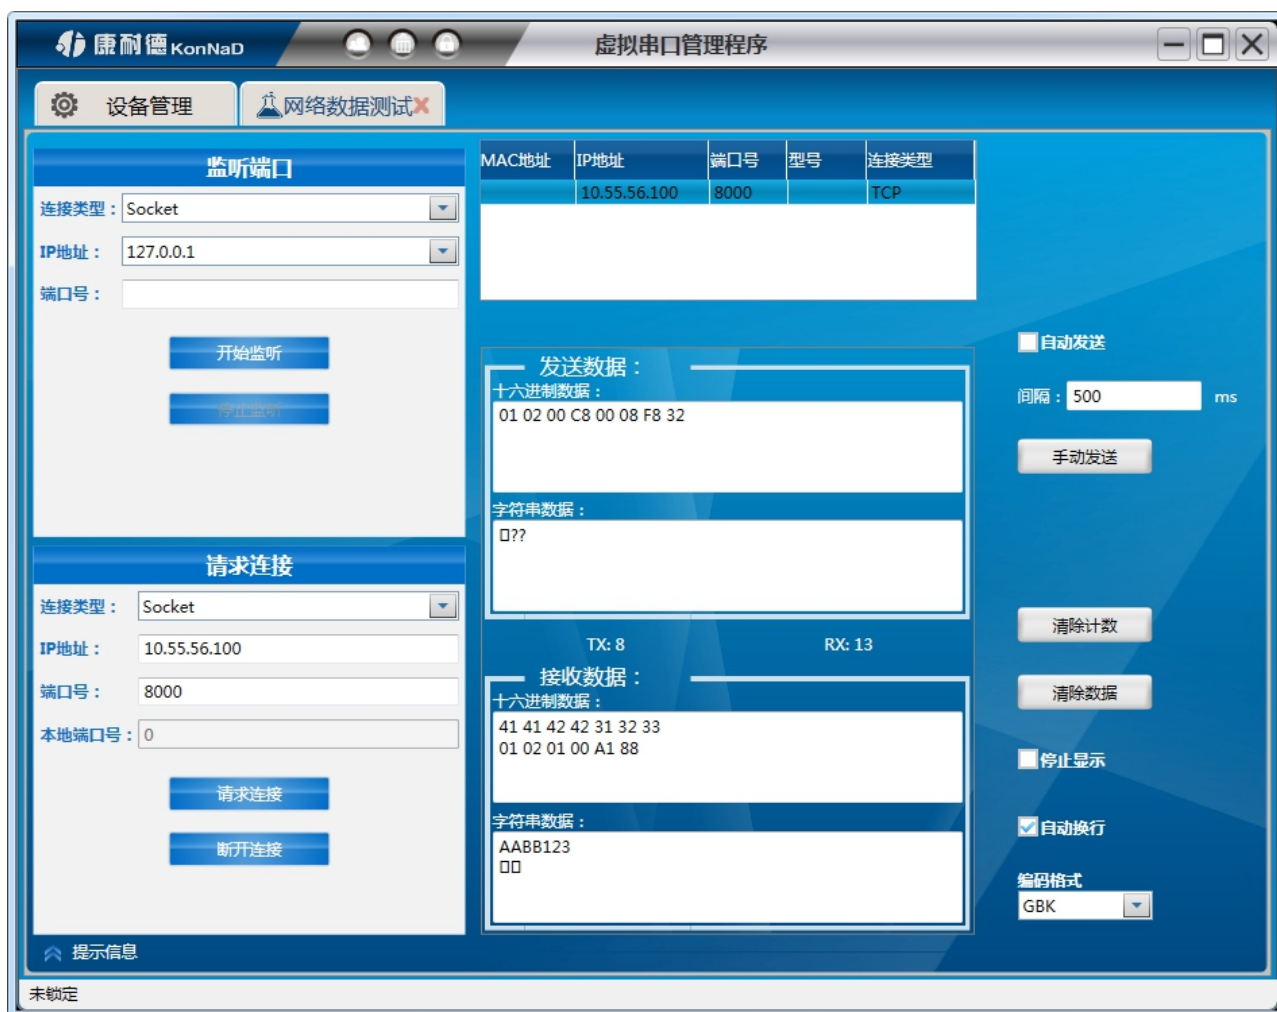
康耐德 KonNaD

虚拟串口管理程序

设备管理

网络数据测试

监听端口

连接类型： Socket

IP地址： 127.0.0.1

端口号：

开始监听

停止监听

请求连接

连接类型： Socket

IP地址： 10.55.56.100

端口号： 8000

本地端口号： 0

请求连接

断开连接

提示信息

| MAC地址 | IP地址 | 端口号 | 型号 | 连接类型 |
|---|---|---|---|---|
| | 10.55.56.100 | 8000 | | TCP |

发送数据：

十六进制数据：

01 02 00 C8 00 08 F8 32

字符串数据：

□??

TX: 8

RX: 13

接收数据：

十六进制数据：

41 41 42 42 31 32 33
01 02 01 00 A1 88

字符串数据：

AABB123
□□

自动发送

间隔： 500 ms

手动发送

清除计数

清除数据

停止显示

自动换行

编码格式

GBK

未锁定